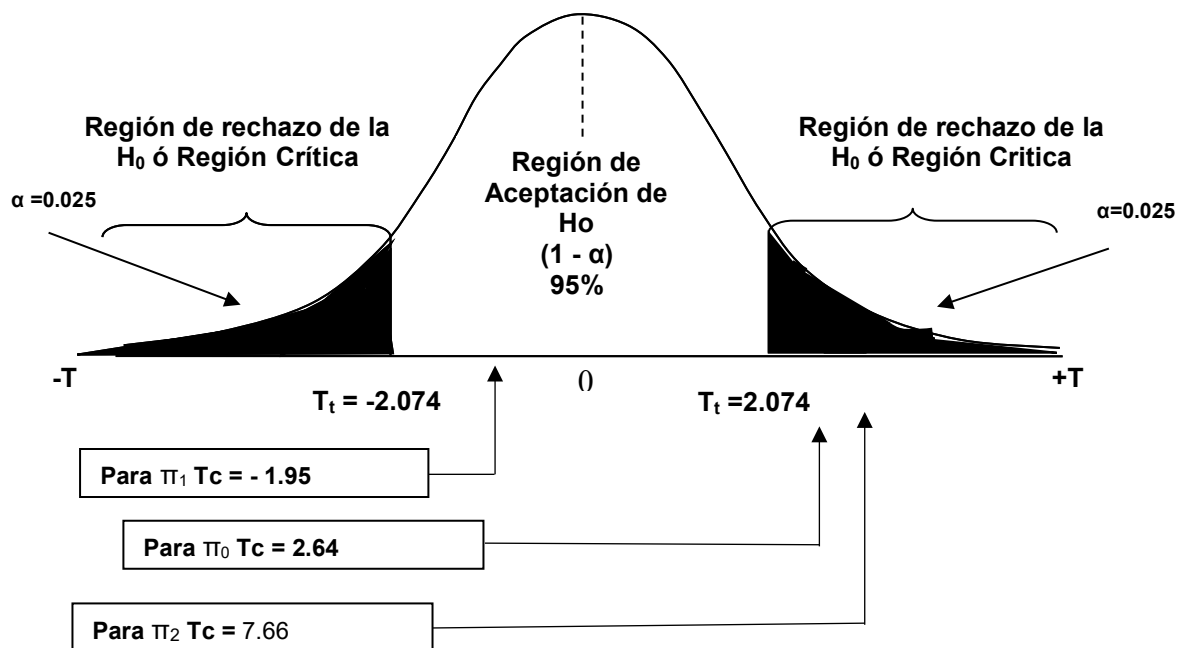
Región de rechazo de la $H_0$ ó Región Crítica

Región de Aceptación de Ho
(1 - α)
95%

Región de rechazo de la $H_0$ ó Región Critica

α =0.025

α=0.025

-T

$T_t$ = -2.074

0

$T_t$ =2.074

+T

Para $\pi_1$ Tc = - 1.95

Para $\pi_0$ Tc = 2.64

Para $\pi_2$ Tc = 7.66